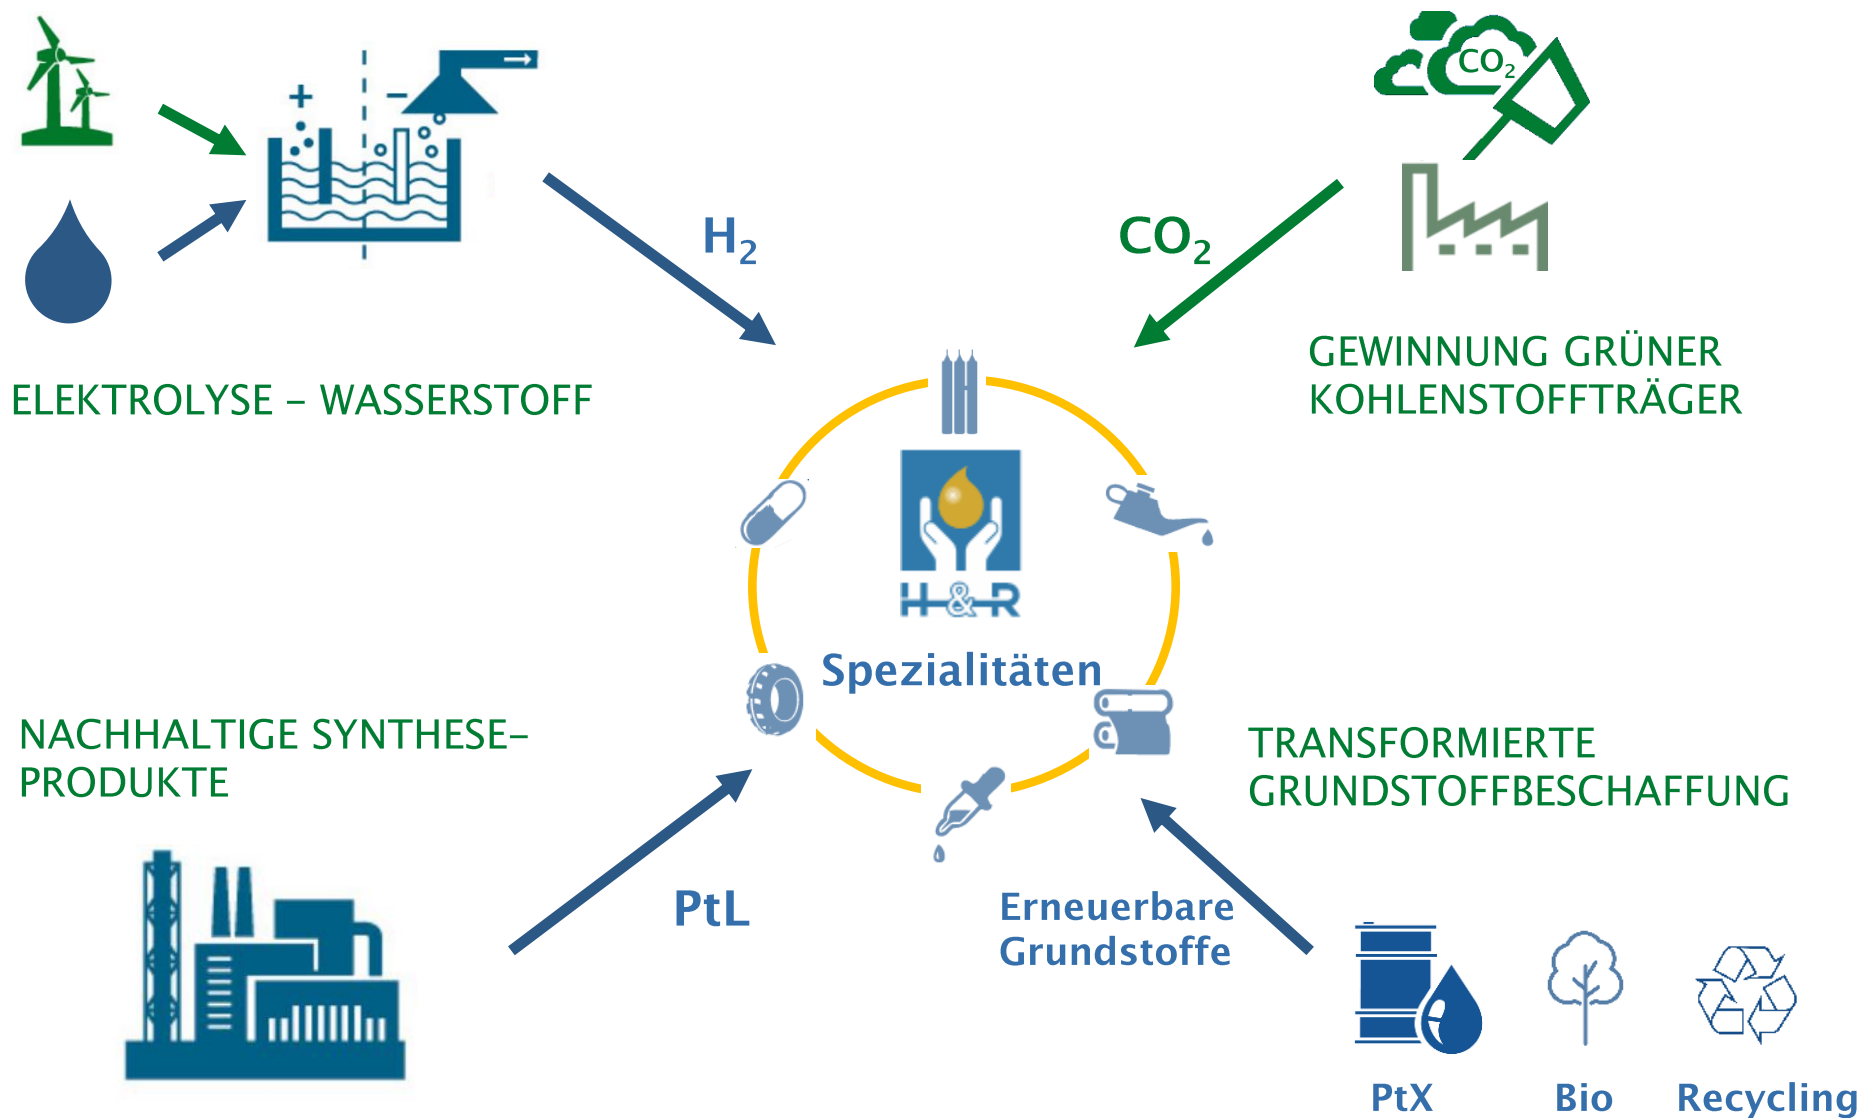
$CO_2$

+ –

$H_2$

$CO_2$

ELEKTROLYSE – WASSERSTOFF

GEWINNUNG GRÜNER KOHLENSTOFFTRÄGER

H&R

Spezialitäten

NACHHALTIGE SYNTHESE-PRODUKTE

TRANSFORMIERTE GRUNDSTOFFBESCHAFFUNG

PtL

Erneuerbare Grundstoffe

PtX

Bio

Recycling